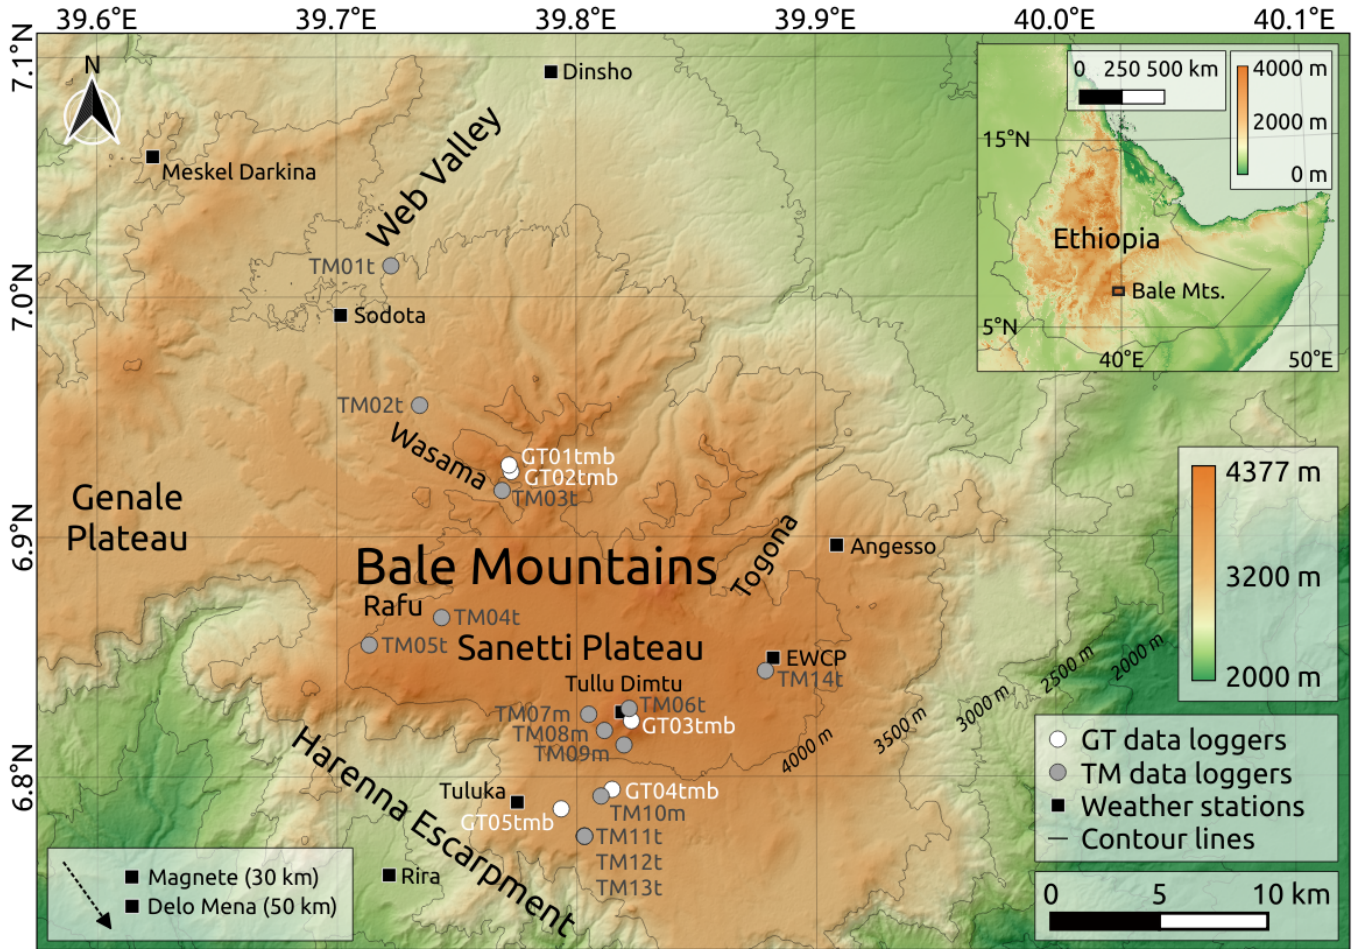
39.6°E 39.7°E 39.8°E 39.9°E 40.0°E 40.1°E

7.1°N 7.0°N 6.9°N 6.8°N

N

Dinsho

Meskel Darkina

Web Valley

TM01t

Sodota

0 250 500 km

4000 m
2000 m
0 m

15°N

Ethiopia

Bale Mts.

5°N

40°E 50°E

TM02t

Wasama

GT01tmb
GT02tmb
TM03t

Genale Plateau

Bale Mountains

Togona

Angesso

4377 m
3200 m
2000 m

Rafu

TM04t

TM05t

Sanetti Plateau

EWCP
TM14t

Tullu Dimtu

TM06t

TM07m

GT03tmb

TM08m

TM09m

4000 m
3500 m
3000 m
2500 m
2000 m

GT data loggers
TM data loggers
Weather stations
Contour lines

Harenna Escarpment

Tuluka

GT04tmb

TM10m

GT05tmb

TM11t
TM12t
TM13t

Rira

Magnete (30 km)
Delo Mena (50 km)

0 5 10 km